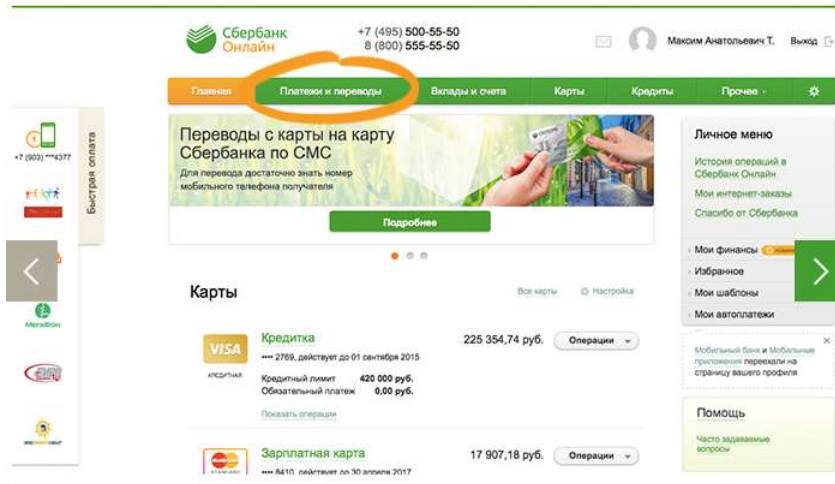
Сбербанк Онлайн

+7 (495) 500-55-50
8 (800) 555-55-50

Максим Анатольевич Т.  Выход

Главная | Платежи и переводы | Вклады и счета | Карты | Кредиты | Прочее

Быстрая оплата

+7 (903) ***4377

МегаФон

Переводы с карты на карту Сбербанка по СМС

Для перевода достаточно знать номер мобильного телефона получателя

Подробнее

Личное меню

История операций в Сбербанк Онлайн

Мои интернет-заказы

Спасибо от Сбербанка

Мои финансы

Избранное

Мои шаблоны

Мои автоплатежи

Мобильный банк и Мобильные приложения переехали на страницу вашего профиля

Помощь

Часто задаваемые вопросы

Карты

Все карты   Настройка

VISA

Кредитка

•••• 2769, действует до 01 сентября 2015

225 354,74 руб.   Операции

Кредитный лимит   420 000 руб.
Обязательный платеж   0,00 руб.

Показать операции

Зарплатная карта

•••• 8410, действует до 30 апреля 2017

17 907,18 руб.   Операции